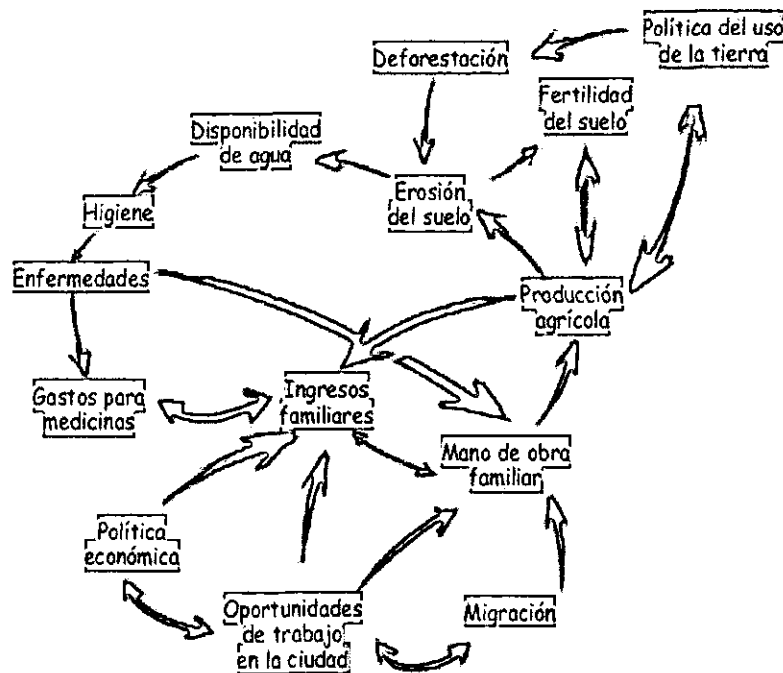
Política del uso de la tierra

Deforestación

Fertilidad del suelo

Disponibilidad de agua

Erosión del suelo

Higiene

Enfermedades

Producción agrícola

Gastos para medicinas

Ingresos familiares

Mano de obra familiar

Política económica

Oportunidades de trabajo en la ciudad

Migración